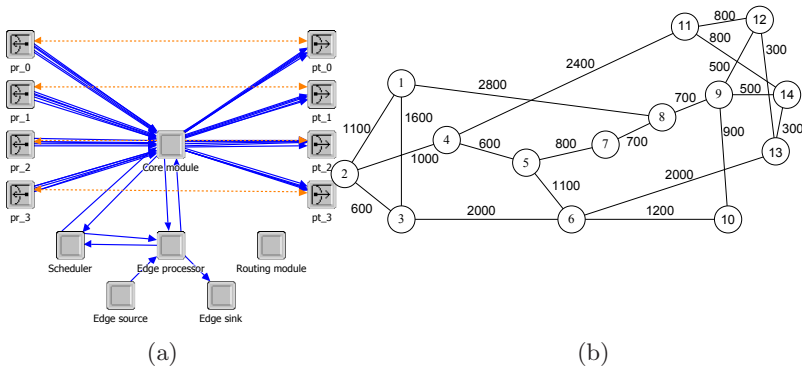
pr_0
pr_1
pr_2
pr_3
pt_0
pt_1
pt_2
pt_3
Core module
Scheduler
Edge processor
Routing module
Edge source
Edge sink

(a)

11
800
12
300
800
2400
500
1
2800
700
9
500
14
1100
1600
8
300
4
600
800
7
700
900
13
1000
5
2
2000
1100
600
3
2000
6
1200
10

(b)